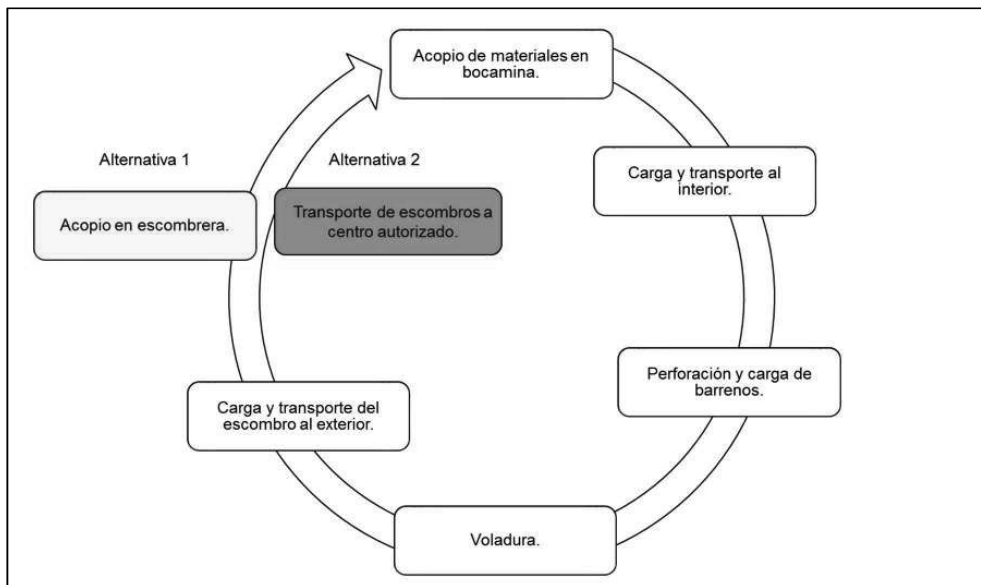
Acopio de materiales en bocamina.

Carga y transporte al interior.

Perforación y carga de barrenos.

Voladura.

Carga y transporte del escombro al exterior.

Alternativa 1

Acopio en escombrera.

Alternativa 2

Transporte de escombros a centro autorizado.